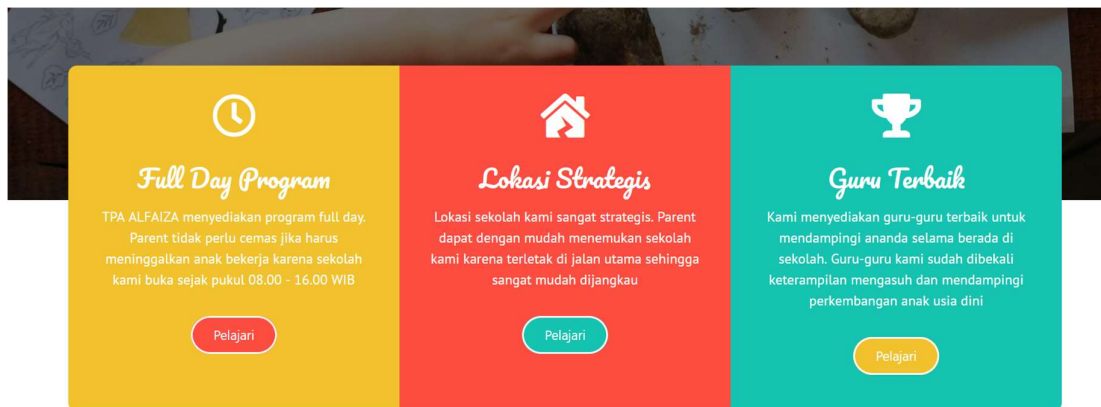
Full Day Program

TPA ALFAIZA menyediakan program full day. Parent tidak perlu cemas jika harus meninggalkan anak bekerja karena sekolah kami buka sejak pukul 08.00 - 16.00 WIB

Pelajari

Lokasi Strategis

Lokasi sekolah kami sangat strategis. Parent dapat dengan mudah menemukan sekolah kami karena terletak di jalan utama sehingga sangat mudah dijangkau

Pelajari

Guru Terbaik

Kami menyediakan guru-guru terbaik untuk mendampingi ananda selama berada di sekolah. Guru-guru kami sudah dibekali keterampilan mengasuh dan mendampingi perkembangan anak usia dini

Pelajari